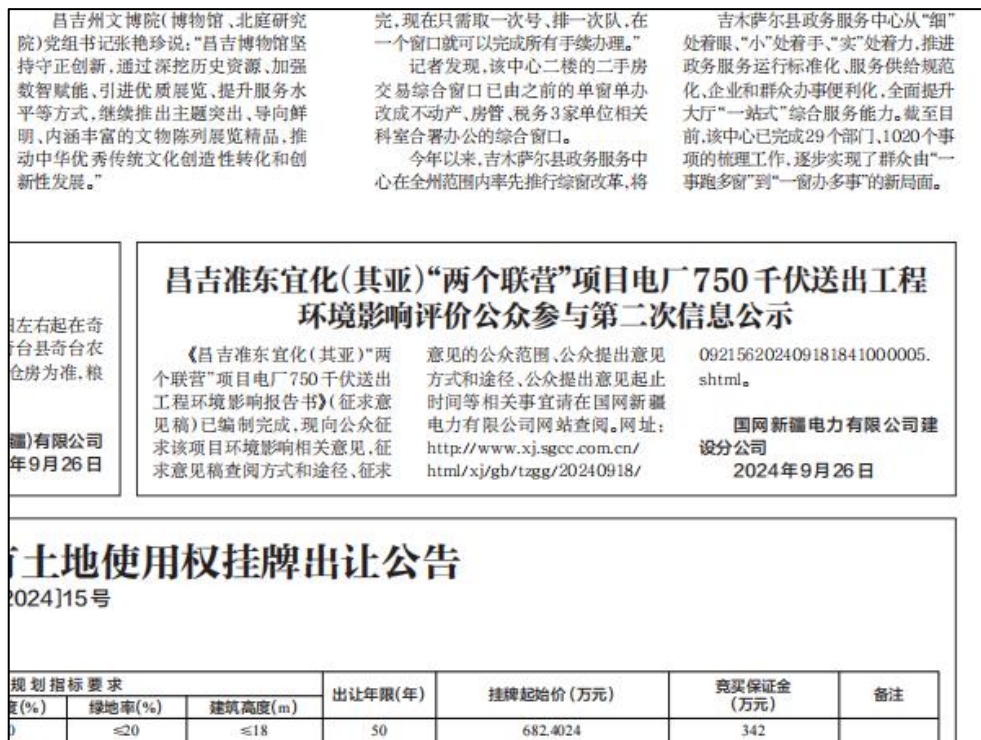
昌吉州文博院（博物馆、北庭研究院）党组书记张艳珍说："昌吉博物馆坚持守正创新，通过深挖历史资源、加强数智赋能、引进优质展览、提升服务水平等方式，继续推出主题突出、导向鲜明、内涵丰富的文物陈列展览精品，推动中华优秀传统文化创造性转化和创新性发展。"

完，现在只需取一次号、排一次队，在一个窗口就可以完成所有手续办理。"

记者发现，该中心二楼的二手房交易综合窗口已由之前的单窗单办改成不动产、房管、税务3家单位相关科室合署办公的综合窗口。

今年以来，吉木萨尔县政务服务中心在全州范围内率先推行综窗改革，将

吉木萨尔县政务服务中心从"细"处着眼、"小"处着手、"实"处着力，推进政务服务运行标准化、服务供给规范化、企业和群众办事便利化，全面提升大厅"一站式"综合服务能力。截至目前，该中心已完成29个部门、1020个事项的梳理工作，逐步实现了群众由"一事跑多窗"到"一窗办多事"的新局面。

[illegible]左右起在奇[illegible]台县奇台农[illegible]仓房为准，粮

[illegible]疆）有限公司
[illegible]年9月26日

昌吉准东宜化（其亚）"两个联营"项目电厂750千伏送出工程环境影响评价公众参与第二次信息公示

《昌吉准东宜化（其亚）"两个联营"项目电厂750千伏送出工程环境影响报告书》（征求意见稿）已编制完成，现向公众征求该项目环境影响相关意见，征求意见稿查阅方式和途径、征求意见的公众范围、公众提出意见方式和途径、公众提出意见起止时间等相关事宜请在国网新疆电力有限公司网站查阅。网址：http://www.xj.sgcc.com.cn/html/xj/gb/tzgg/20240918/092156202409181841000005.shtml。

国网新疆电力有限公司建设分公司
2024年9月26日

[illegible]土地使用权挂牌出让公告
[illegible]2024]15号

| 规划指标要求 | | | 出让年限(年) | 挂牌起始价(万元) | 竞买保证金(万元) | 备注 |
|---|---|---|---|---|---|---|
| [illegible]度(%) | 绿地率(%) | 建筑高度(m) | | | | |
| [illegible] | ≤20 | ≤18 | 50 | 682.4024 | 342 | |